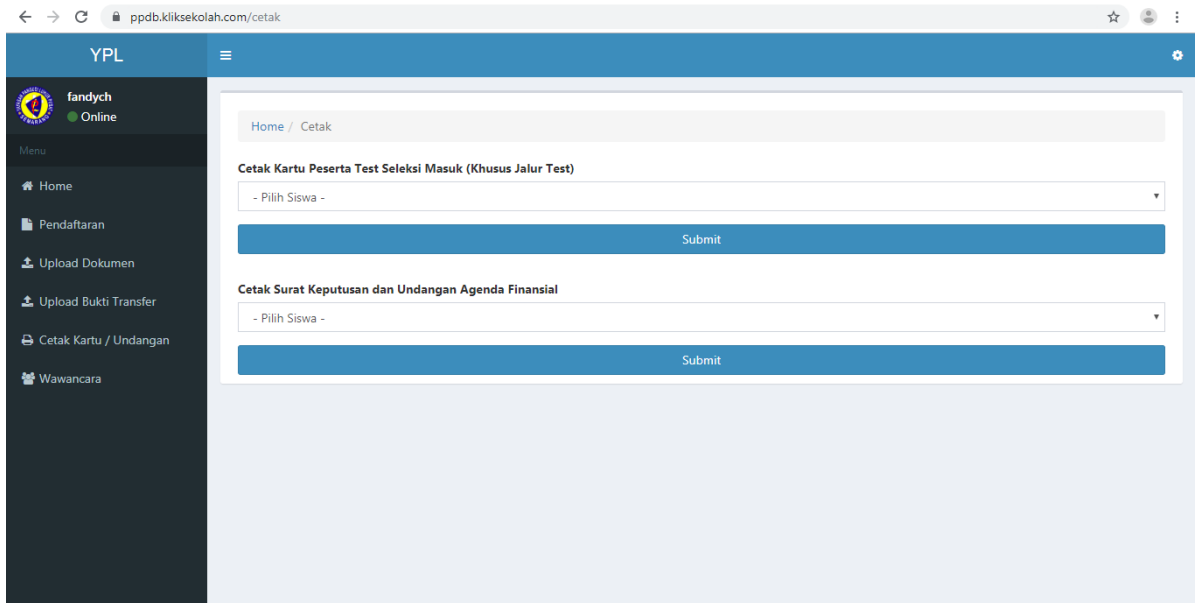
ppdb.kliksekolah.com/cetak

YPL

fandych
Online

Menu

Home

Pendaftaran

Upload Dokumen

Upload Bukti Transfer

Cetak Kartu / Undangan

Wawancara

Home / Cetak

Cetak Kartu Peserta Test Seleksi Masuk (Khusus Jalur Test)

- Pilih Siswa -

Submit

Cetak Surat Keputusan dan Undangan Agenda Finansial

- Pilih Siswa -

Submit